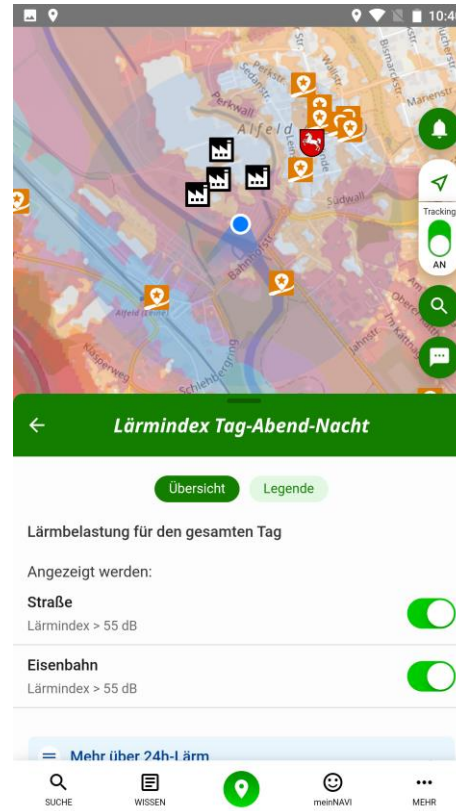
10:4

Perkstr.

Seedeich

Legende

Marienstr.

Bismarckstr.

Perkwall

Alfeld

Leinstr.

Sedwall

Tracking

AN

Bahnhofstr.

Alfeld (Leine)

Kasperweg

Schlehbergring

Oberer

Kättnerstr.

← Lärmindex Tag-Abend-Nacht

Übersicht Legende

Lärmbelastung für den gesamten Tag

Angezeigt werden:

Straße
Lärmindex > 55 dB

Eisenbahn
Lärmindex > 55 dB

Mehr über 24h-Lärm

SUCHE WISSEN meinNAVI MEHR